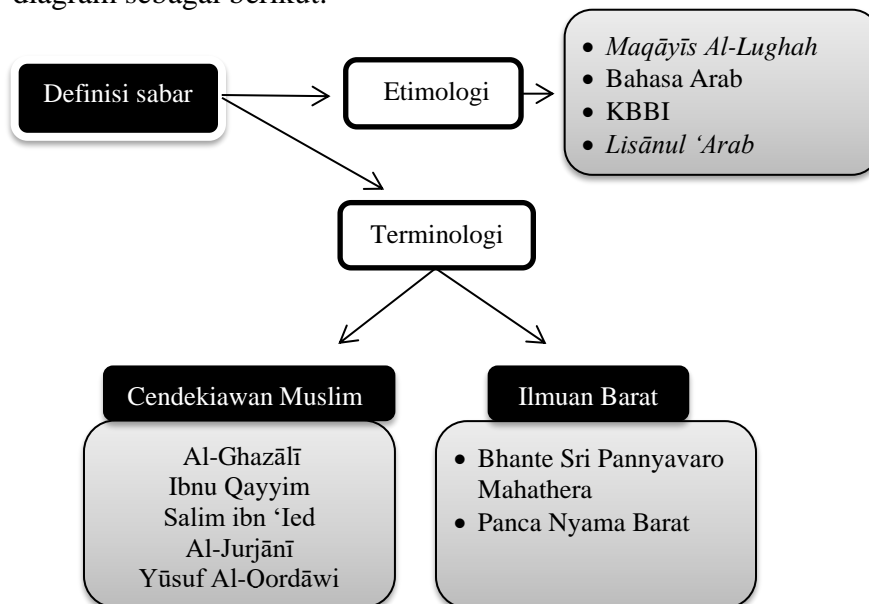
diagram sebagai berikut:

Definisi sabar

Etimologi

- Maqāyīs Al-Lughah
- Bahasa Arab
- KBBI
- Lisānul 'Arab

Terminologi

Cendekiawan Muslim

Al-Ghazālī
Ibnu Qayyim
Salim ibn 'Ied
Al-Jurjānī
Yūsuf Al-Qordāwi

Ilmuan Barat

- Bhante Sri Pannyavaro Mahathera
- Panca Nyama Barat